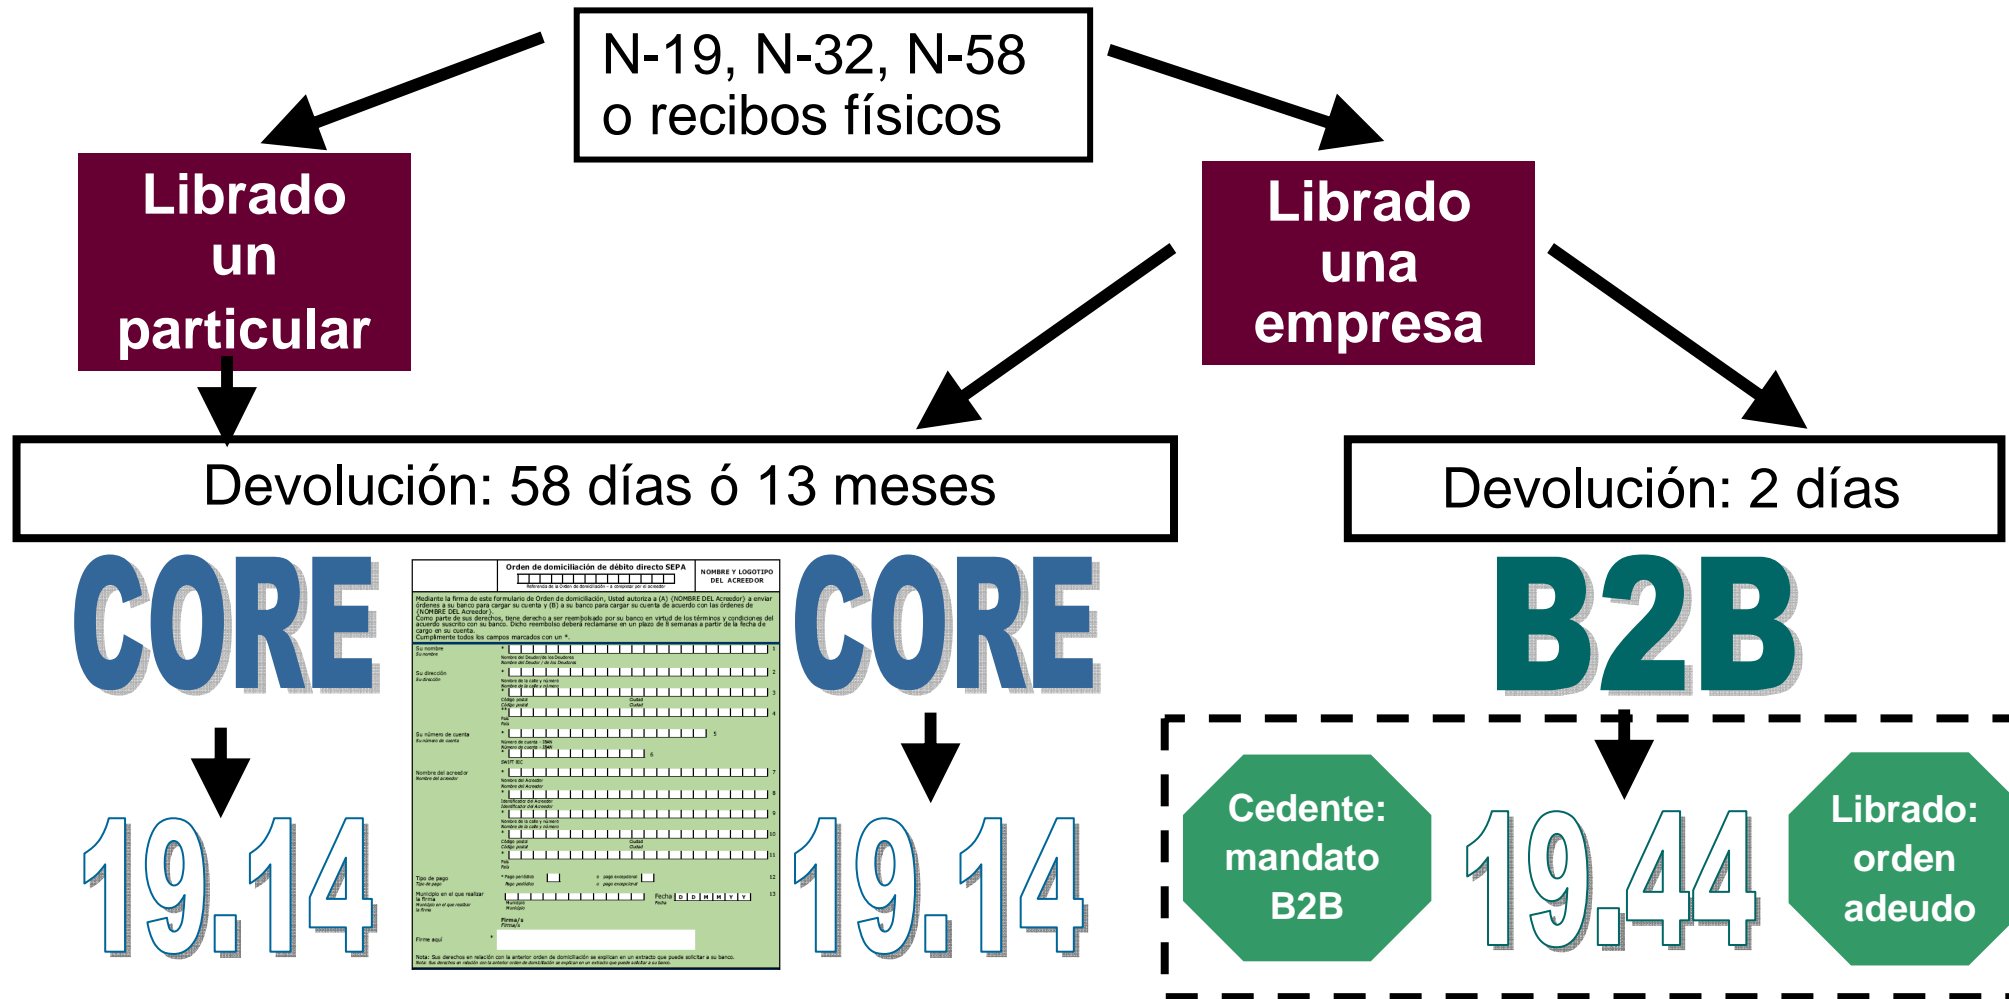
N-19, N-32, N-58
o recibos físicos

Librado un particular

Librado una empresa

Devolución: 58 días ó 13 meses

Devolución: 2 días

CORE

Orden de domiciliación de débito directo SEPA

NOMBRE Y LOGOTIPO DEL ACREEDOR

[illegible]

CORE

B2B

19.14

19.14

Cedente: mandato B2B

19.44

Librado: orden adeudo